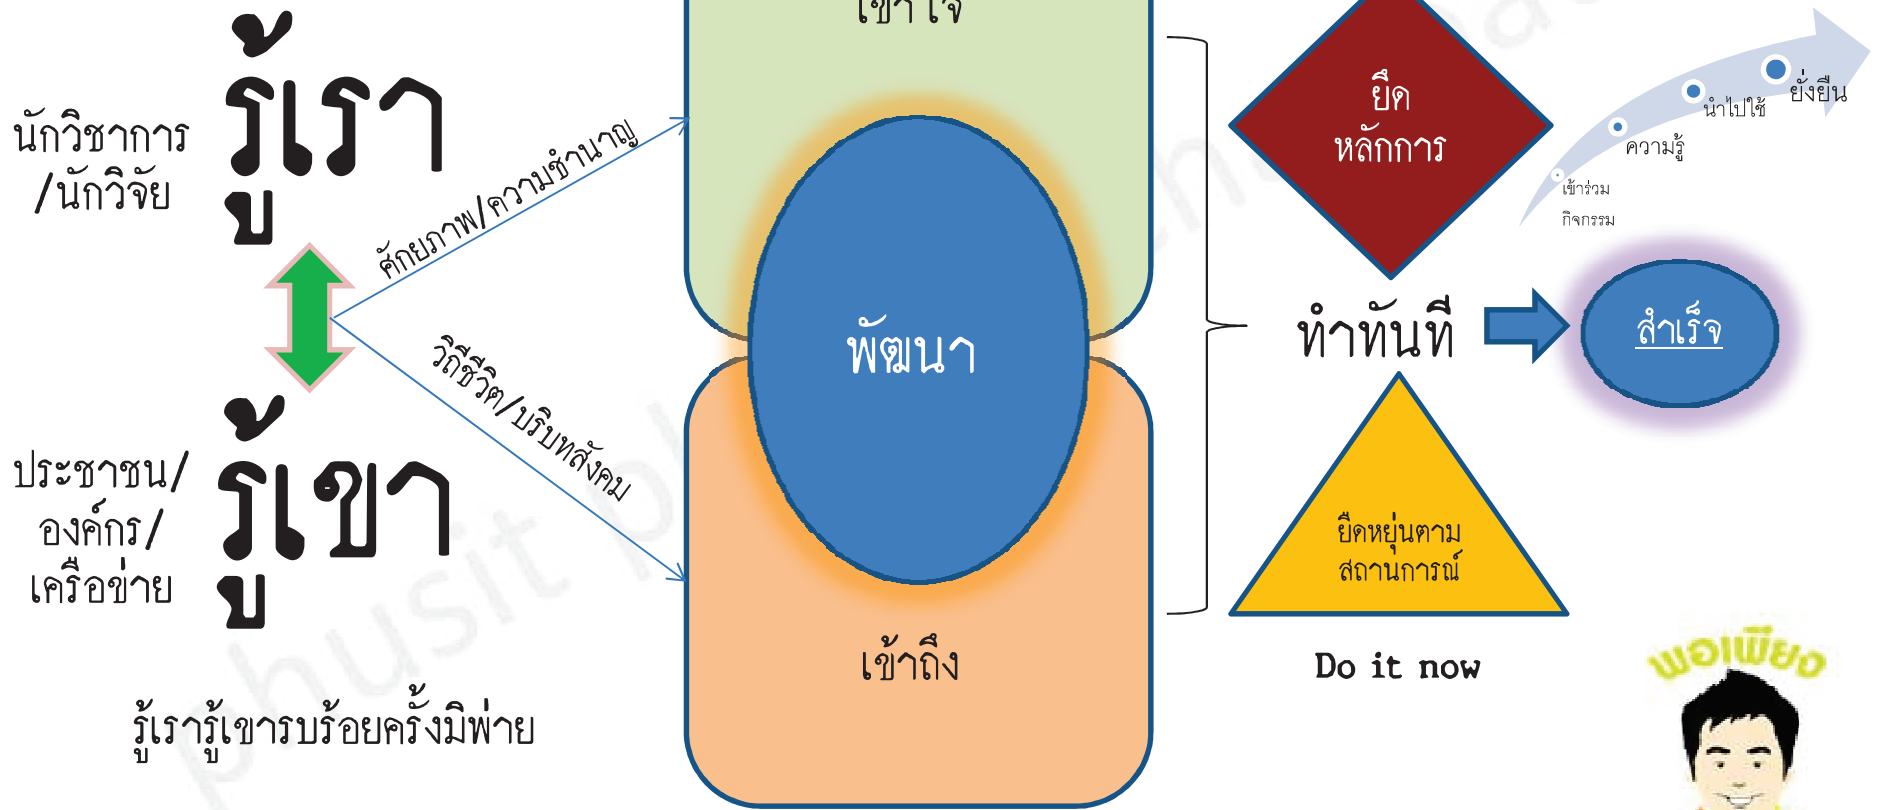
นักวิชาการ/นักวิจัย

รู้เรา

ศักยภาพ/ความชำนาญ

วิถีชีวิต/บริบทสังคม

ประชาชน/องค์กร/เครือข่าย

รู้เขา

รู้เรารู้เขารบร้อยครั้งมิพ่าย

เข้าใจ

พัฒนา

เข้าถึง

ยึดหลักการ

ทำทันที

ยึดหยุ่นตามสถานการณ์

Do it now

สำเร็จ

เข้าร่วมกิจกรรม

ความรู้

นำไปใช้

ยั่งยืน

พอเพียง

phusit